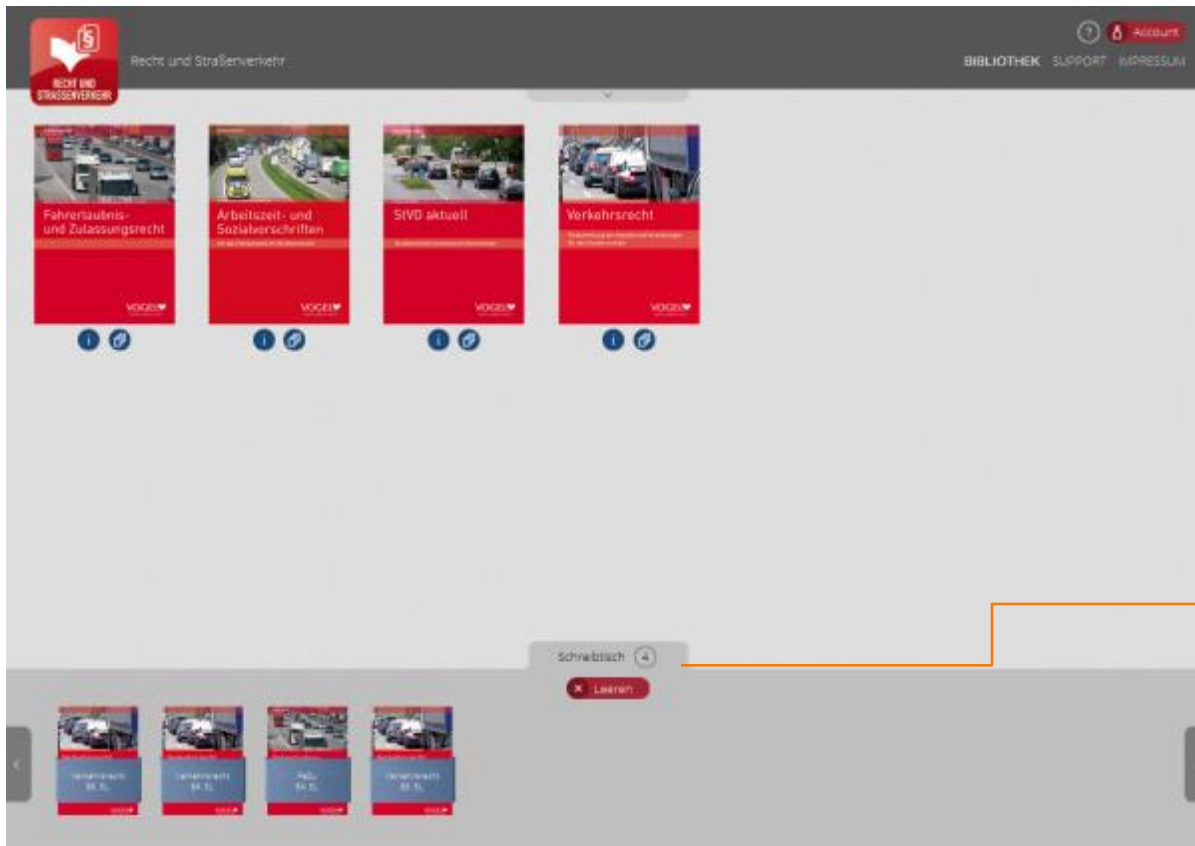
RECHT UND STRASSENVERKEHR

Recht und Straßenverkehr

Account

BIBLIOTHEK SUPPORT IMPRESSUM

Fahrerlaubnis- und Zulassungsrecht

VOGEL

Arbeitszeit- und Sozialvorschriften

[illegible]

VOGEL

StVO aktuell

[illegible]

VOGEL

Verkehrsrecht

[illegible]

VOGEL

Schreibtisch 4

Leeren

Verkehrsrecht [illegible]

VOGEL

Verkehrsrecht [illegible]

VOGEL

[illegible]

VOGEL

Verkehrsrecht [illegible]

VOGEL